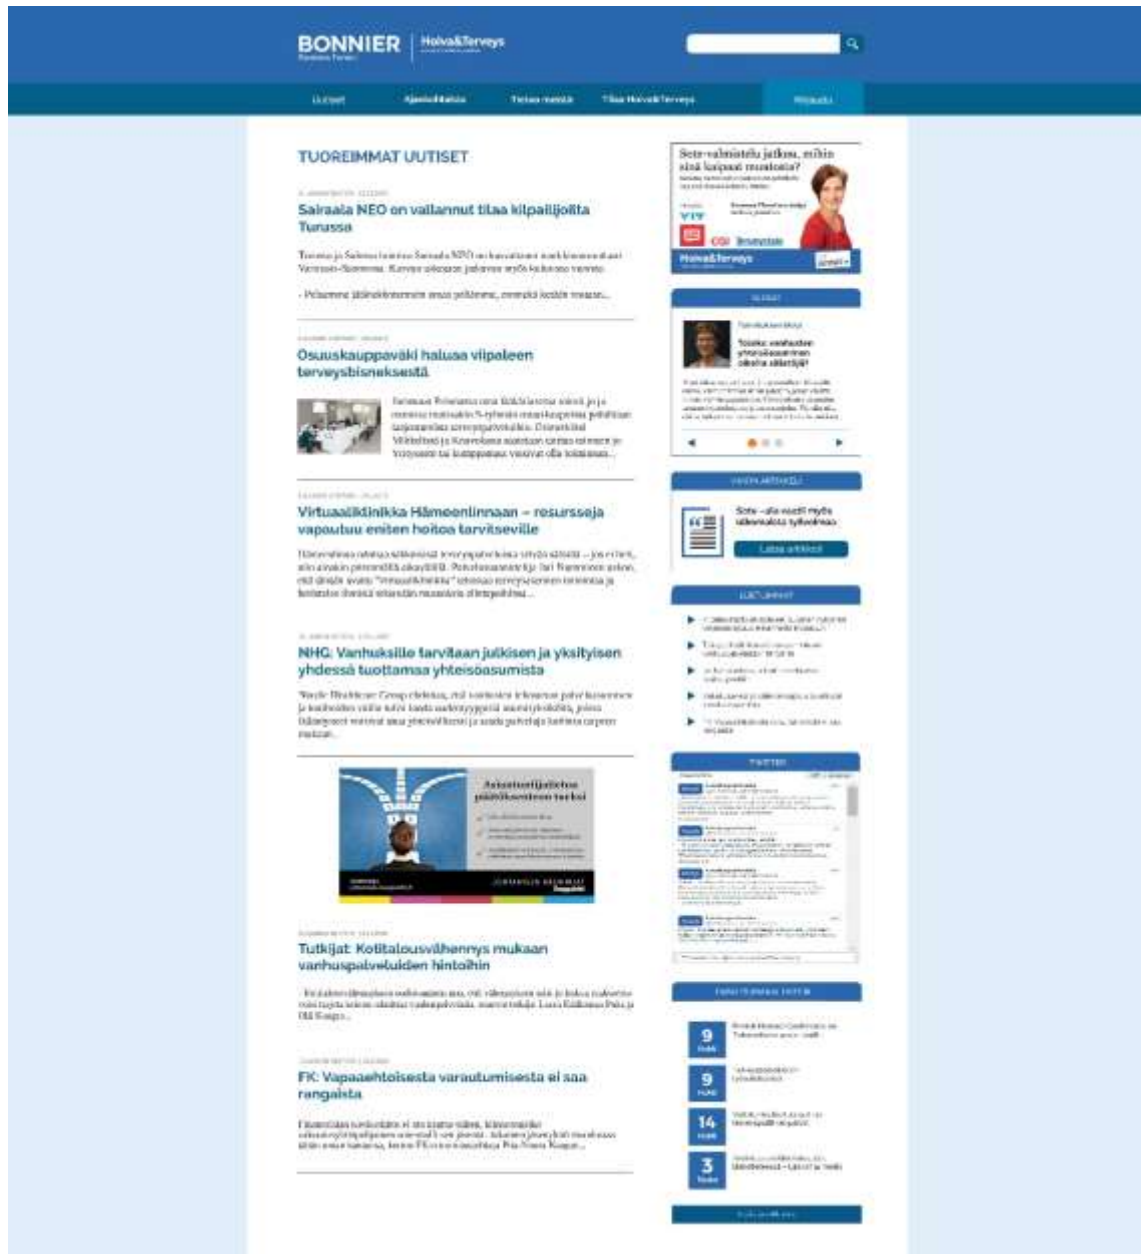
BONNIER | Hoiva&Terveys

Uutiset Ajankohtaista Tietoa meistä Tilaa Hoiva&Terveys

TUOREIMMAT UUTISET

Sairaala NEO on vallannut tilaa kilpailijoilta Turussa

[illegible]

Osuuskauppaväki haluaa viipaleen terveysbisneksestä

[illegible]

Virtuaaliklinikka Hämeenlinnaan – resursseja vapautuu eniten hoitoa tarvitseville

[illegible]

NHG: Vanhuksille tarvitaan julkisen ja yksityisen yhdessä tuottamaa yhteisöasumista

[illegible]

Asiantuntijaluhos päätöksenteon tueksi

Tutkijat: Kotitalousvähennys mukaan vanhuspalveluiden hintoihin

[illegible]

FK: Vapaaehtoisesta varautumisesta ei saa rangaista

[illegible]

Sote-valmistelu jatkuu, mihin sinä luipaat mustosi?

Hoiva&Terveys

Toisiko vanhusten yhteisöasuminen oikeita säästöjä?

Sote – ala vastii myös näkemyksiä työvoimaa

Lataa artikkeli

TWITTER

9
9
14
3